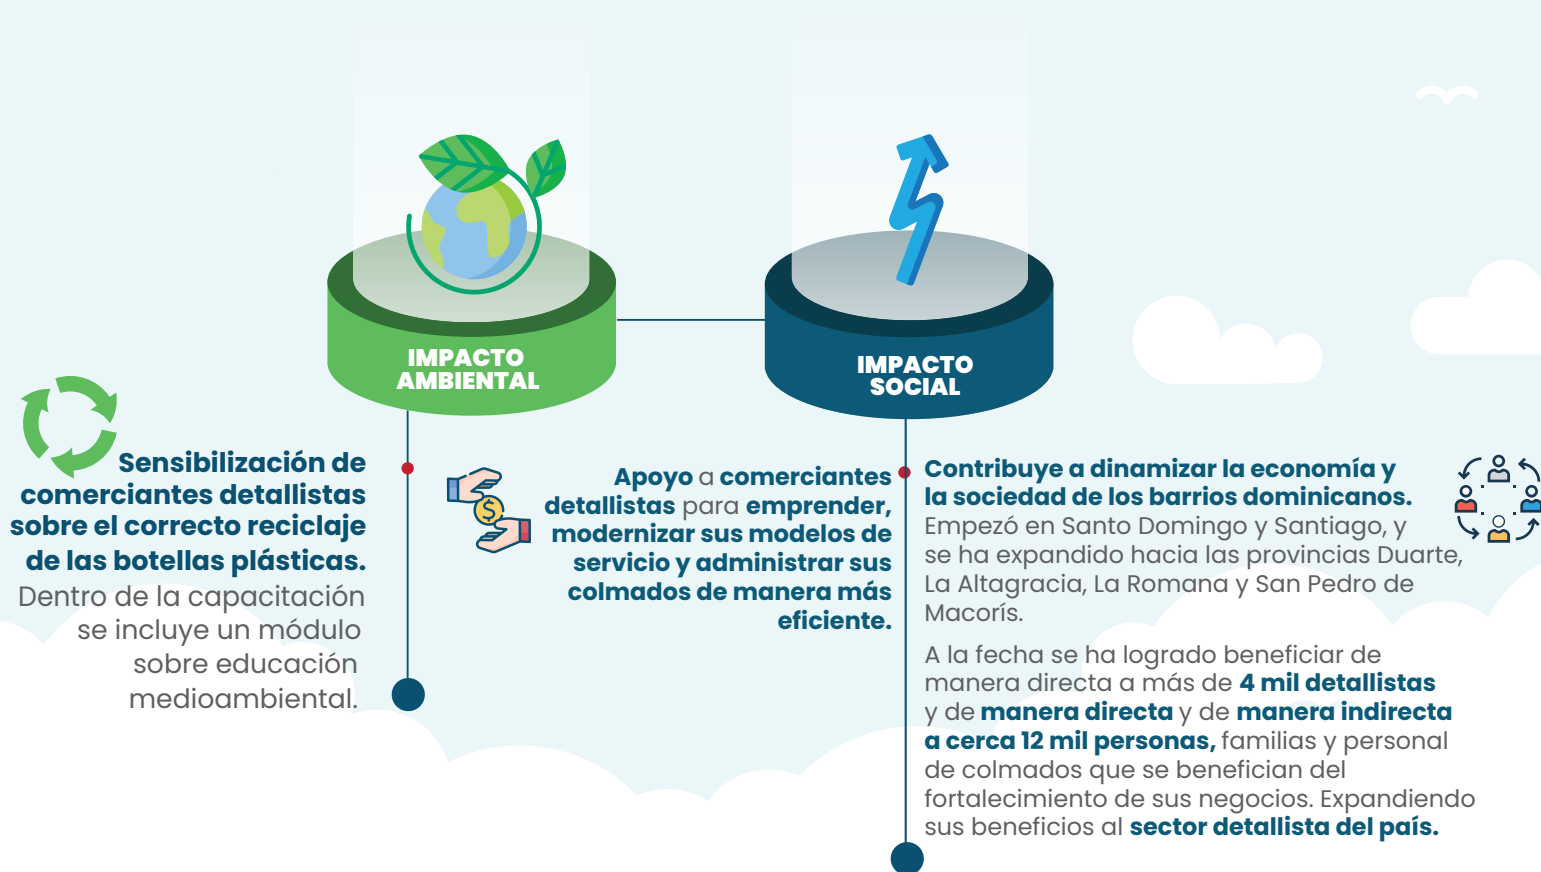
IMPACTO AMBIENTAL

IMPACTO SOCIAL

Sensibilización de comerciantes detallistas sobre el correcto reciclaje de las botellas plásticas. Dentro de la capacitación se incluye un módulo sobre educación medioambiental.

Apoyo a comerciantes detallistas para emprender, modernizar sus modelos de servicio y administrar sus colmados de manera más eficiente.

Contribuye a dinamizar la economía y la sociedad de los barrios dominicanos. Empezó en Santo Domingo y Santiago, y se ha expandido hacia las provincias Duarte, La Altagracia, La Romana y San Pedro de Macorís.

A la fecha se ha logrado beneficiar de manera directa a más de 4 mil detallistas y de manera directa y de manera indirecta a cerca 12 mil personas, familias y personal de colmados que se benefician del fortalecimiento de sus negocios. Expandiendo sus beneficios al sector detallista del país.